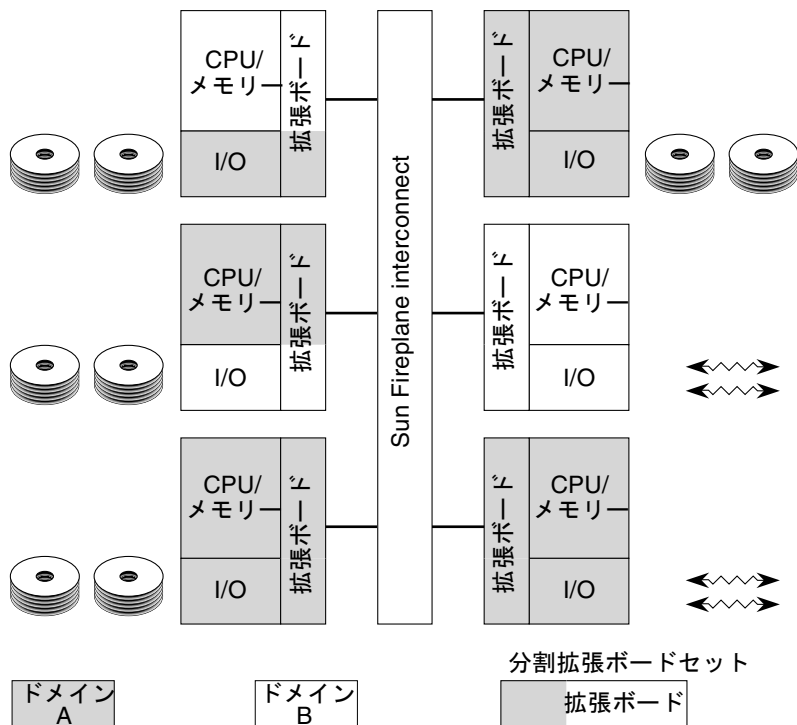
CPU/
メモリー

拡張ボード

I/O

Sun Fireplane interconnect

拡張ボード

CPU/
メモリー

I/O

CPU/
メモリー

拡張ボード

I/O

拡張ボード

CPU/
メモリー

I/O

CPU/
メモリー

拡張ボード

I/O

拡張ボード

CPU/
メモリー

I/O

分割拡張ボードセット

ドメイン
A

ドメイン
B

拡張ボード